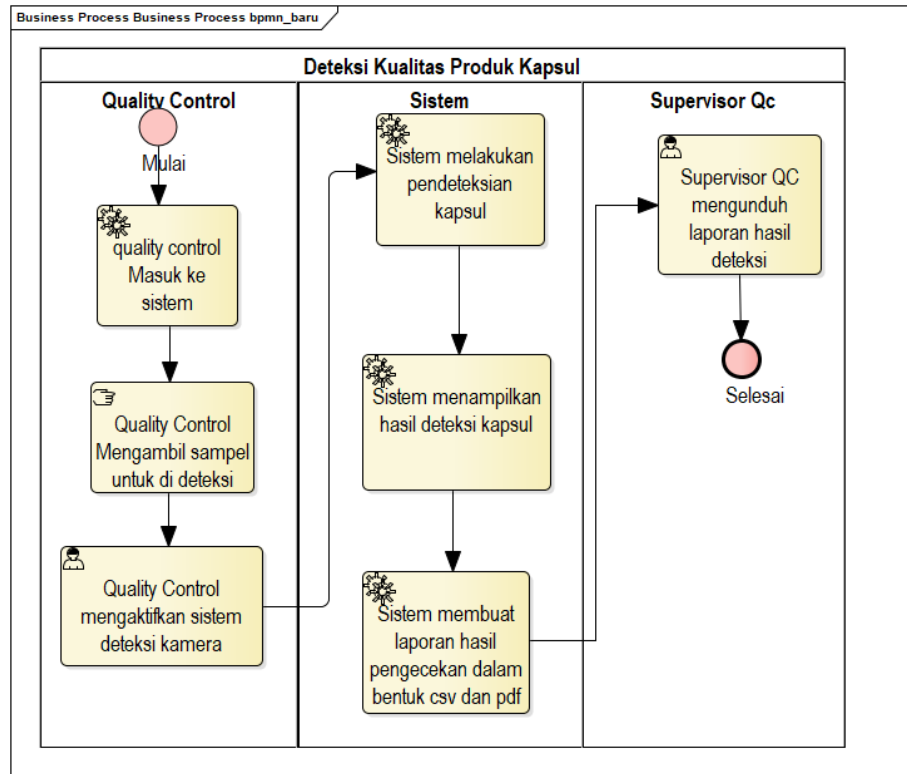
Business Process Business Process bpmn_baru

Deteksi Kualitas Produk Kapsul

Quality Control

Mulai

quality control Masuk ke sistem

Quality Control Mengambil sampel untuk di deteksi

Quality Control mengaktifkan sistem deteksi kamera

Sistem

Sistem melakukan pendeteksian kapsul

Sistem menampilkan hasil deteksi kapsul

Sistem membuat laporan hasil pengecekan dalam bentuk csv dan pdf

Supervisor Qc

Supervisor QC mengunduh laporan hasil deteksi

Selesai